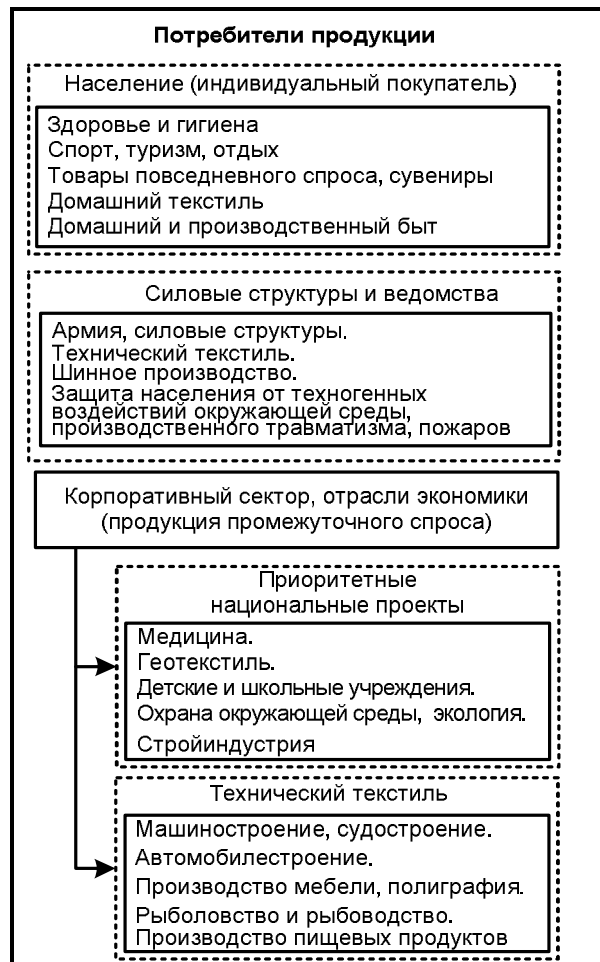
Потребители продукции

Население (индивидуальный покупатель)

Здоровье и гигиена
Спорт, туризм, отдых
Товары повседневного спроса, сувениры
Домашний текстиль
Домашний и производственный быт

Силовые структуры и ведомства

Армия, силовые структуры.
Технический текстиль.
Шинное производство.
Защита населения от техногенных воздействий окружающей среды, производственного травматизма, пожаров

Корпоративный сектор, отрасли экономики (продукция промежуточного спроса)

Приоритетные национальные проекты

Медицина.
Геотекстиль.
Детские и школьные учреждения.
Охрана окружающей среды, экология.
Стройиндустрия

Технический текстиль

Машиностроение, судостроение.
Автомобилестроение.
Производство мебели, полиграфия.
Рыболовство и рыбоводство.
Производство пищевых продуктов